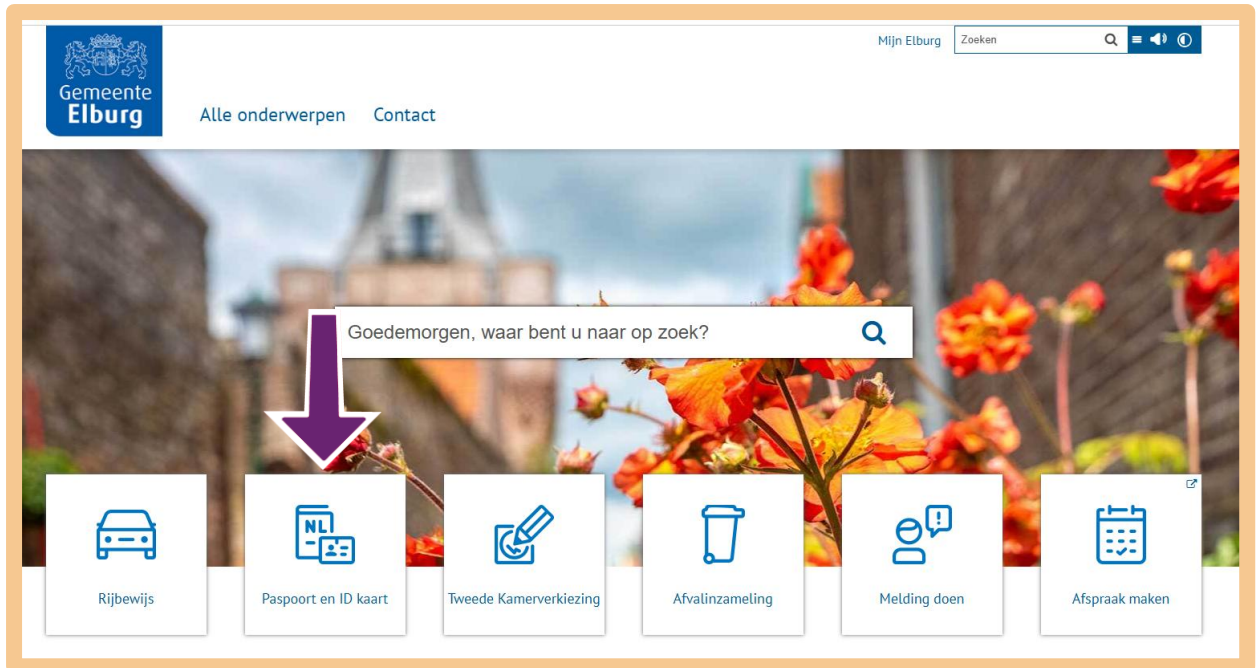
Gemeente Elburg

Mijn Elburg

Zoeken

Alle onderwerpen Contact

Goedemorgen, waar bent u naar op zoek?

NL

Rijbewijs

Paspoort en ID kaart

Tweede Kamerverkiezing

Afvalinzameling

Melding doen

Afspraak maken